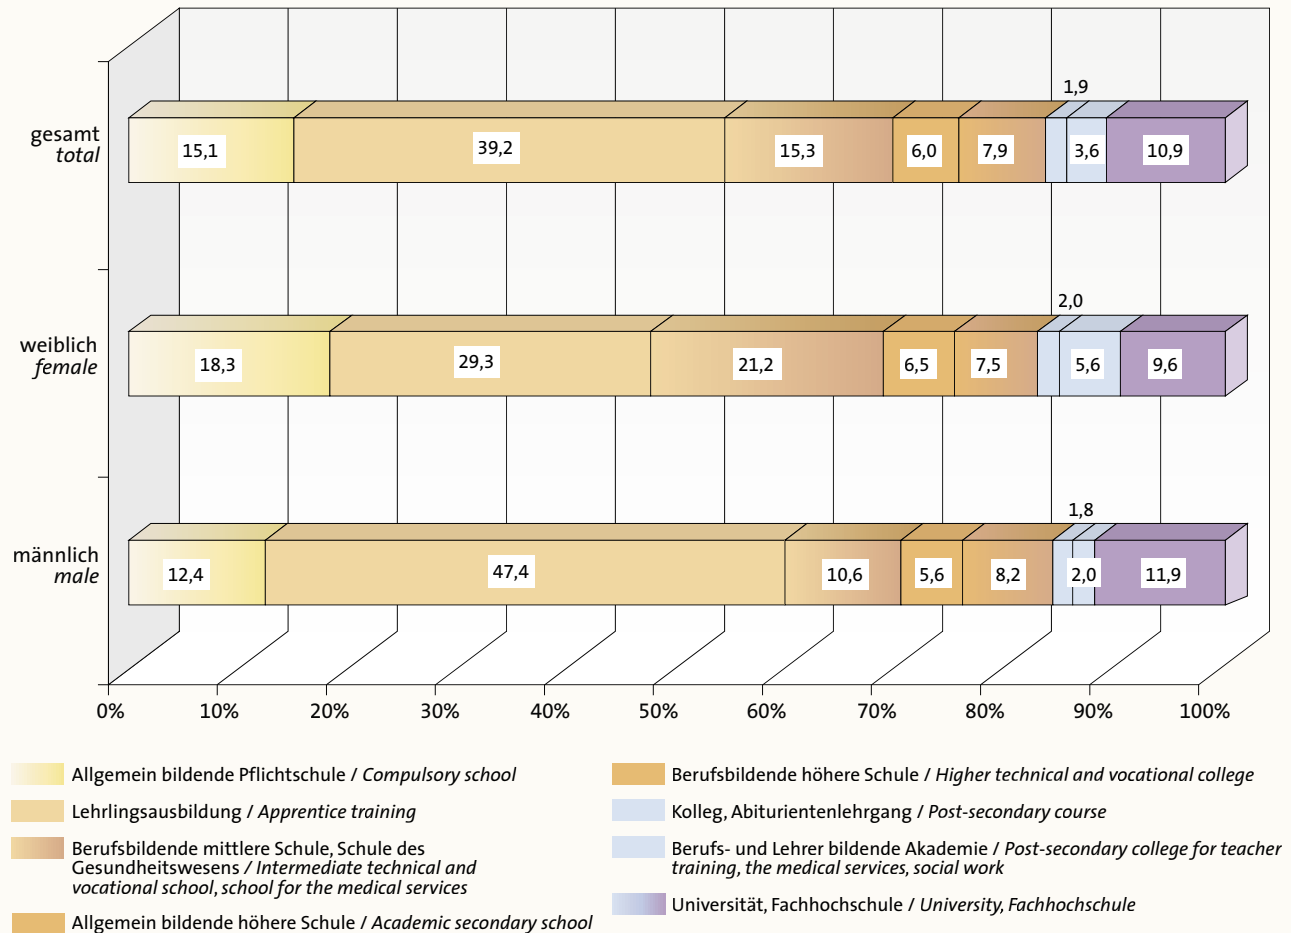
gesamt
*total*

15,1 | 39,2 | 15,3 | 6,0 | 7,9 | 1,9 | 3,6 | 10,9

weiblich
*female*

18,3 | 29,3 | 21,2 | 6,5 | 7,5 | 2,0 | 5,6 | 9,6

männlich
*male*

12,4 | 47,4 | 10,6 | 5,6 | 8,2 | 1,8 | 2,0 | 11,9

0% 10% 20% 30% 40% 50% 60% 70% 80% 90% 100%

Allgemein bildende Pflichtschule / *Compulsory school*

Lehrlingsausbildung / *Apprentice training*

Berufsbildende mittlere Schule, Schule des Gesundheitswesens / *Intermediate technical and vocational school, school for the medical services*

Allgemein bildende höhere Schule / *Academic secondary school*

Berufsbildende höhere Schule / *Higher technical and vocational college*

Kolleg, Abiturientenlehrgang / *Post-secondary course*

Berufs- und Lehrer bildende Akademie / *Post-secondary college for teacher training, the medical services, social work*

Universität, Fachhochschule / *University, Fachhochschule*